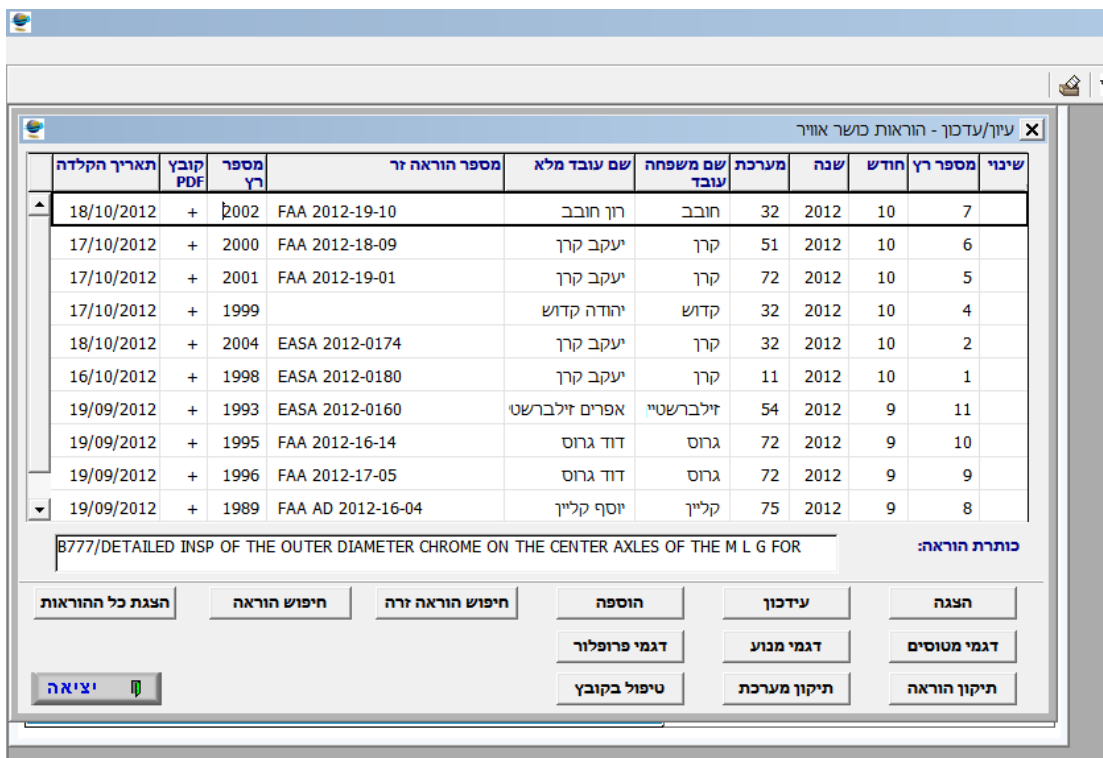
עיון/עדכון - הוראות כושר אוויר

| שינוי | מספר רץ | חודש | שנה | מערכת | שם משפחה עובד | שם עובד מלא | מספר הוראה זר | מספר רץ | קובץ PDF | תאריך הקלדה |
|---|---|---|---|---|---|---|---|---|---|---|
| | 7 | 10 | 2012 | 32 | חובב | רון חובב | FAA 2012-19-10 | 2002 | + | 18/10/2012 |
| | 6 | 10 | 2012 | 51 | קרן | יעקב קרן | FAA 2012-18-09 | 2000 | + | 17/10/2012 |
| | 5 | 10 | 2012 | 72 | קרן | יעקב קרן | FAA 2012-19-01 | 2001 | + | 17/10/2012 |
| | 4 | 10 | 2012 | 32 | קדוש | יהודה קדוש | | 1999 | + | 17/10/2012 |
| | 2 | 10 | 2012 | 32 | קרן | יעקב קרן | EASA 2012-0174 | 2004 | + | 18/10/2012 |
| | 1 | 10 | 2012 | 11 | קרן | יעקב קרן | EASA 2012-0180 | 1998 | + | 16/10/2012 |
| | 11 | 9 | 2012 | 54 | זילברשטיי | אפרים זילברשטי | EASA 2012-0160 | 1993 | + | 19/09/2012 |
| | 10 | 9 | 2012 | 72 | גרוס | דוד גרוס | FAA 2012-16-14 | 1995 | + | 19/09/2012 |
| | 9 | 9 | 2012 | 72 | גרוס | דוד גרוס | FAA 2012-17-05 | 1996 | + | 19/09/2012 |
| | 8 | 9 | 2012 | 75 | קליין | יוסף קליין | FAA AD 2012-16-04 | 1989 | + | 19/09/2012 |

כותרת הוראה: B777/DETAILED INSP OF THE OUTER DIAMETER CHROME ON THE CENTER AXLES OF THE M L G FOR

הצגה
עידכון
הוספה
חיפוש הוראה זרה
חיפוש הוראה
הצגת כל ההוראות
דגמי מטוסים
דגמי מנוע
דגמי פרופלור
תיקון הוראה
תיקון מערכת
טיפול בקובץ
יציאה